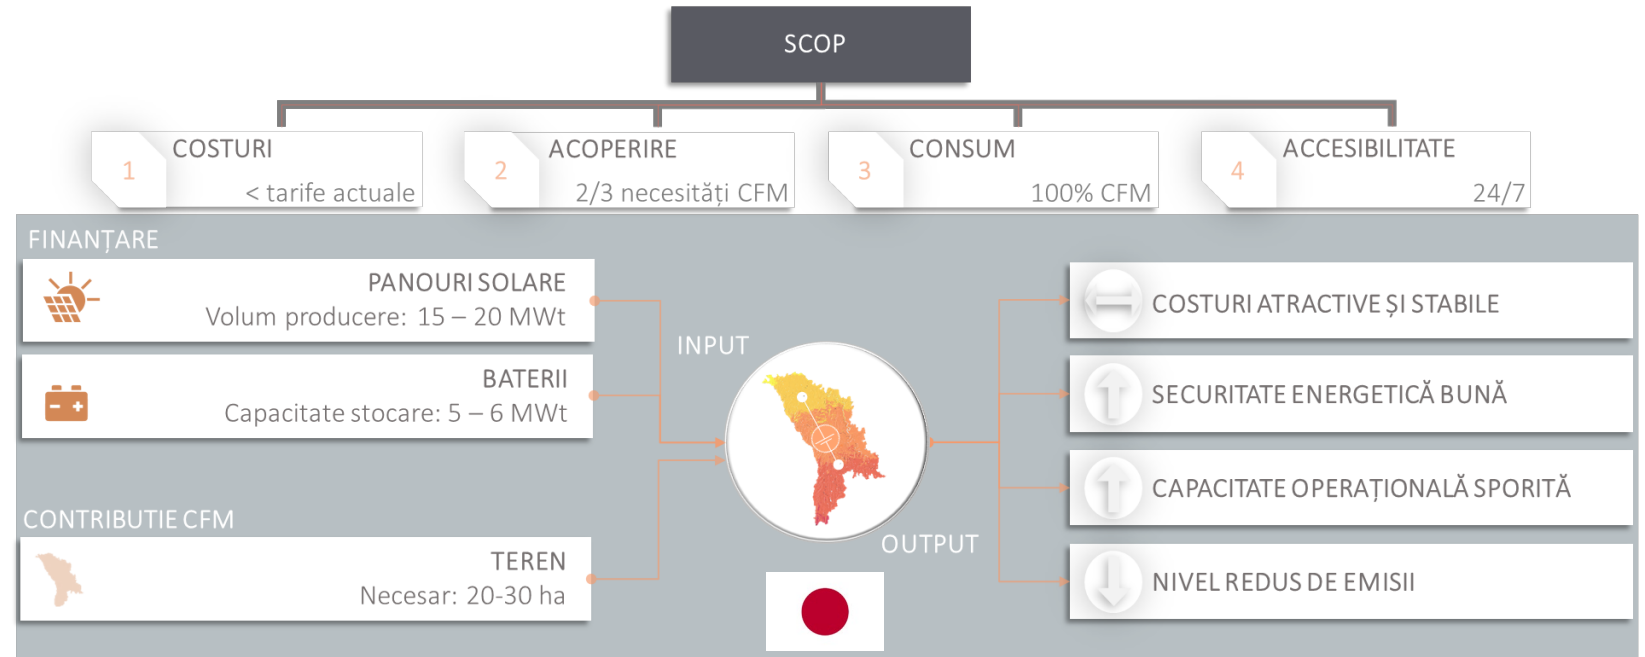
SCOP

1
COSTURI
< tarife actuale

2
ACOPERIRE
2/3 necesități CFM

3
CONSUM
100% CFM

4
ACCESIBILITATE
24/7

FINANȚARE

PANOURI SOLARE
Volum producere: 15 – 20 MWt

BATERII
Capacitate stocare: 5 – 6 MWt

CONTRIBUTIE CFM

TEREN
Necesar: 20-30 ha

INPUT

OUTPUT

COSTURI ATRACTIVE ȘI STABILE

SECURITATE ENERGETICĂ BUNĂ

CAPACITATE OPERAȚIONALĂ SPORITĂ

NIVEL REDUS DE EMISII